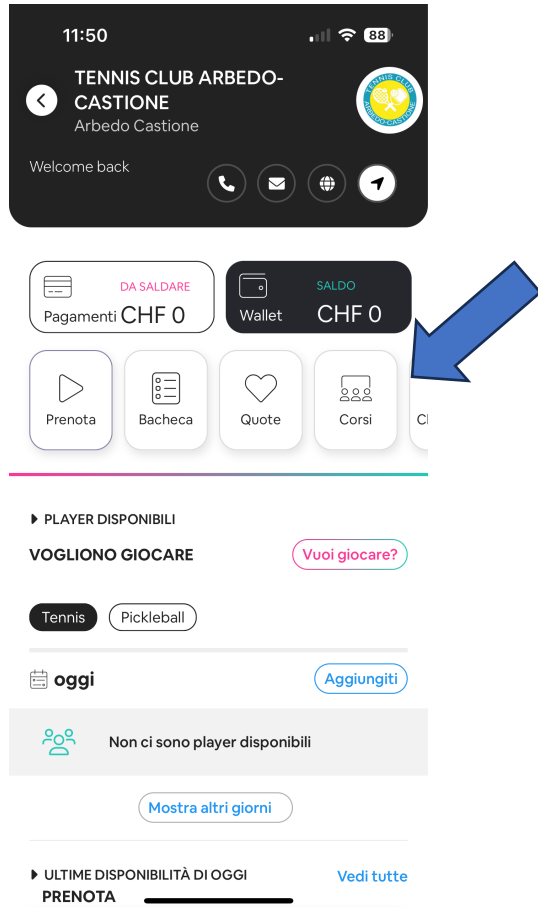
11:50

88

TENNIS CLUB ARBEDO-CASTIONE
Arbedo Castione

TENNIS CLUB ARBEDO-CASTIONE

Welcome back

Pagamenti DA SALDARE CHF 0

Wallet SALDO CHF 0

Prenota

Bacheca

Quote

Corsi

Cl

▸ PLAYER DISPONIBILI

VOGLIONO GIOCARE

Vuoi giocare?

Tennis

Pickleball

oggi

Aggiungiti

Non ci sono player disponibili

Mostra altri giorni

▸ ULTIME DISPONIBILITÀ DI OGGI

Vedi tutte

PRENOTA